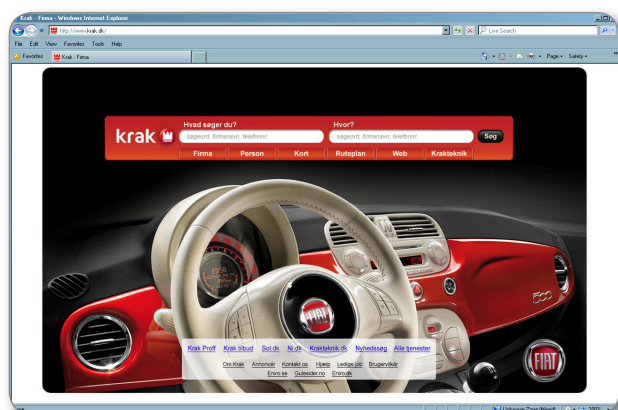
Krak - Firma - Windows Internet Explorer

http://www.krak.dk/

Live Search

File Edit View Favorites Tools Help

Favorites Krak - Firma

Page Safety

krak

Hvad søger du?

søgeord, firmanavn, telefonnr.

Hvor?

søgeord, firmanavn, telefonnr.

Søg

Firma Person Kort Ruteplan Web Krakteknik

500

FIAT

Krak Proff Krak tilbud Sol.dk Ni.dk Krakteknik.dk Nyhedssøg Alle tjenester

Om Krak Annoncér Kontakt os Hjælp Ledige job Brugervilkår

Eniro.se Gulesider.no Eniro.dk

FIAT

Done

Unknown Zone (Mixed)

100%